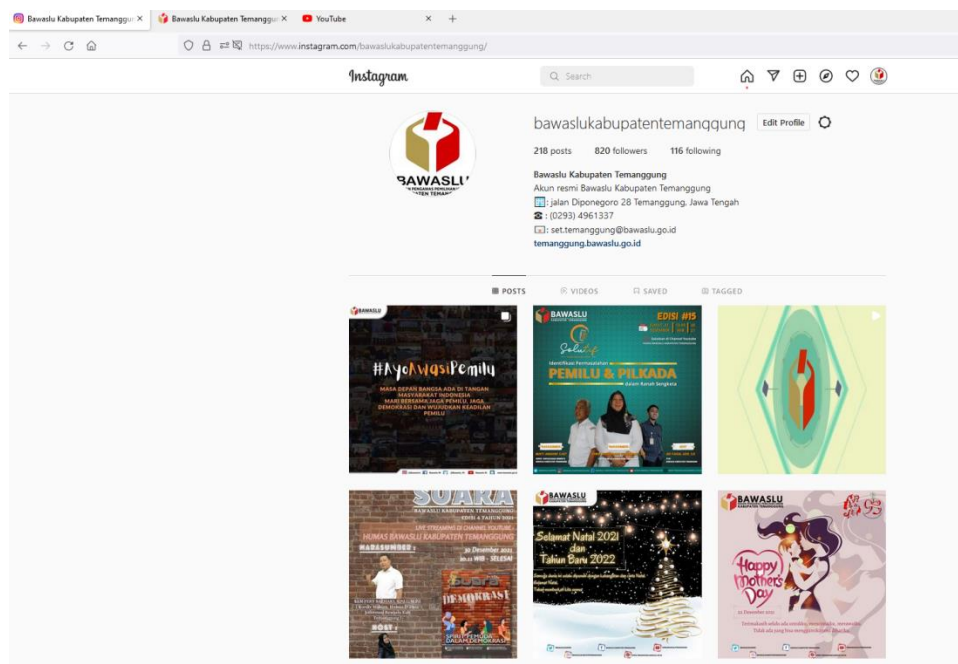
Bawaslu Kabupaten Temanggu ×
Bawaslu Kabupaten Temanggu ×
YouTube ×
+

https://www.instagram.com/bawaslukabupatentemanggung/

Instagram
Search

BAWASLU

bawaslukabupatentemanggung
Edit Profile

218 posts 820 followers 116 following

Bawaslu Kabupaten Temanggung
Akun resmi Bawaslu Kabupaten Temanggung
: jalan Diponegoro 28 Temanggung, Jawa Tengah
: (0293) 4961337
: set.temanggung@bawaslu.go.id
temanggung.bawaslu.go.id

POSTS VIDEOS SAVED TAGGED

BAWASLU
#AyoAwasiPemilu
MASA DEPAN BANGSA ADA DI TANGAN MASYARAKAT INDONESIA MARI BERSAMA JAGA PEMILU, JAGA DEMOKRASI DAN WUJUDKAN KEADILAN PEMILU

BAWASLU
EDISI #15
Solutif
PEMILU & PILKADA

SUARA
BAWASLU KABUPATEN TEMANGGUNG
LIVE STREAMING DI CHANNEL YOUTUBE
HUMAS BAWASLU KABUPATEN TEMANGGUNG
NARASUMBER :
30 Desember 2021
DEMOKRASI

BAWASLU
Selamat Natal 2021 dan Tahun Baru 2022

BAWASLU
Happy Mothers Day